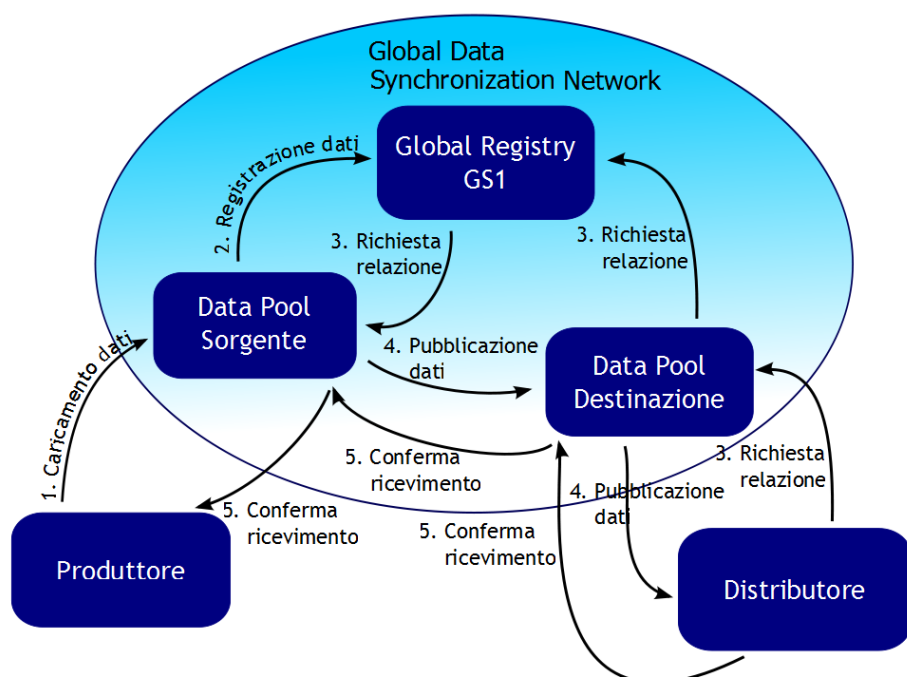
Global Data Synchronization Network

Global Registry GS1

2. Registrazione dati

3. Richiesta relazione

3. Richiesta relazione

Data Pool Sorgente

1. Caricamento dati

4. Pubblicazione dati

Data Pool Destinazione

5. Conferma ricevimento

3. Richiesta relazione

5. Conferma ricevimento

4. Pubblicazione dati

5. Conferma ricevimento

Produttore

Distributore